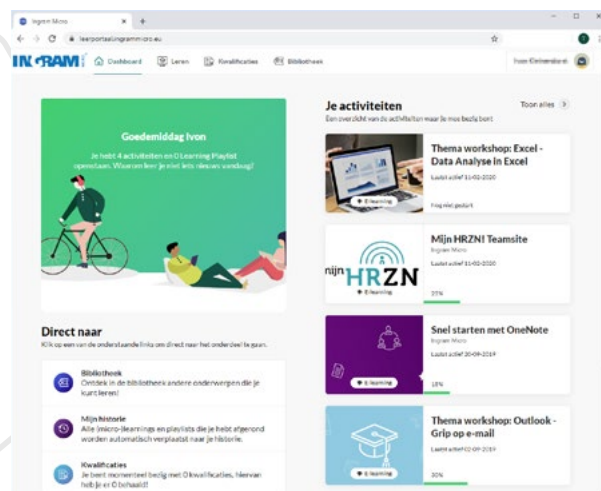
Ingram Micro

leerportaal.ingrammicro.eu

INGRAM

Dashboard

Leren

Kwalificaties

Bibliotheek

Ivon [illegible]

Goedemiddag Ivon

Je hebt 4 activiteiten en 0 Learning Playlist openstaan. Waarom leer je niet iets nieuws vandaag?

Je activiteiten

Een overzicht van de activiteiten waar je mee bezig bent

Toon alles

Thema workshop: Excel - Data Analyse in Excel

Laatst actief 31-02-2020

Nog niet gestart

E-learning

Mijn HRZN! Teamsite

Ingram Micro

Laatst actief 31-02-2020

mijn HRZN

E-learning

20%

Snel starten met OneNote

Ingram Micro

Laatst actief 20-09-2019

E-learning

18%

Thema workshop: Outlook - Grip op e-mail

Laatst actief 02-09-2019

E-learning

30%

Direct naar

Klik op een van de onderstaande links om direct naar het onderdeel te gaan.

Bibliotheek

Ontdek in de bibliotheek andere onderwerpen die je kunt leren!

Mijn historie

Alle (micro-)learnings en playlists die je hebt afgerond worden automatisch verplaatst naar je historie.

Kwalificaties

Je bent momenteel bezig met 0 kwalificaties, hiervan heb je er 0 behaald!